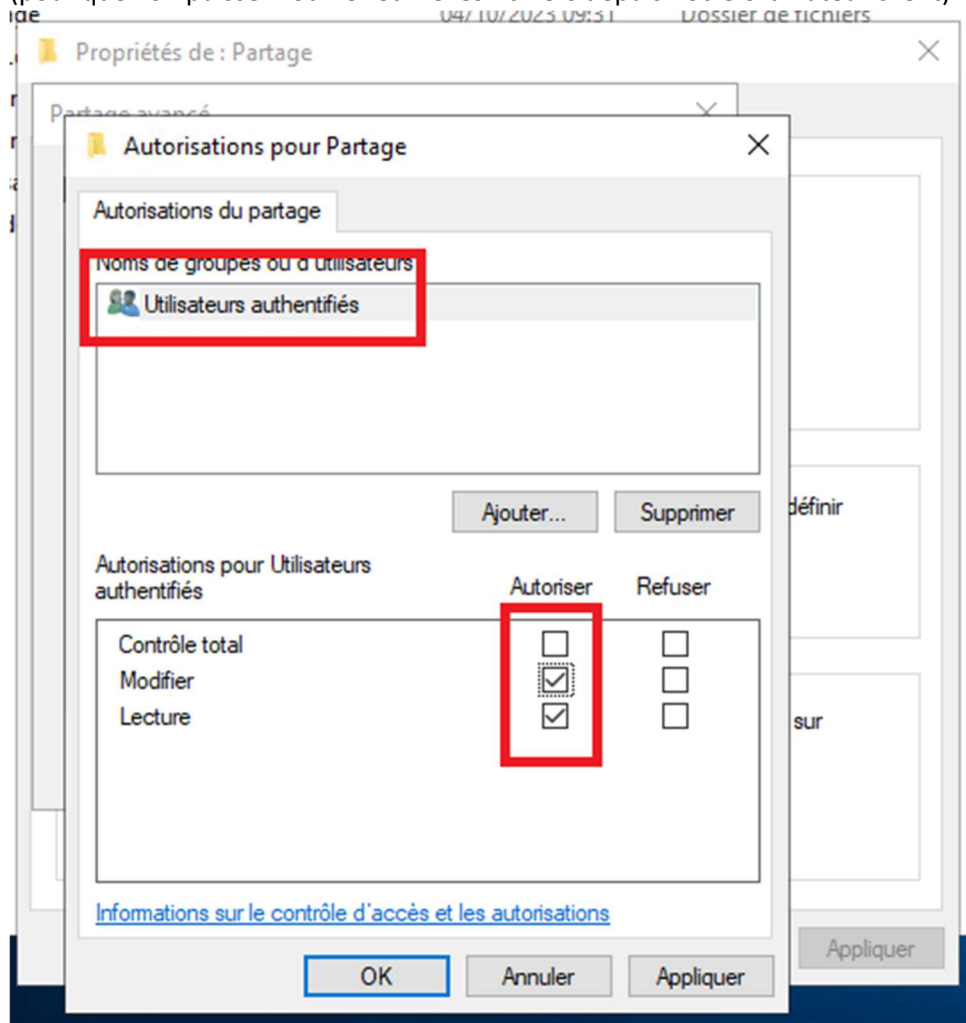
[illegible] 04/10/2023 09:31 Dossier de fichiers

Propriétés de : Partage

Partage avancé

Autorisations pour Partage

Autorisations du partage

Noms de groupes ou d'utilisateurs

Utilisateurs authentifiés

Ajouter... Supprimer

définir

Autorisations pour Utilisateurs authentifiés

Autoriser Refuser

Contrôle total

Modifier

Lecture

sur

Informations sur le contrôle d'accès et les autorisations

OK Annuler Appliquer

Appliquer